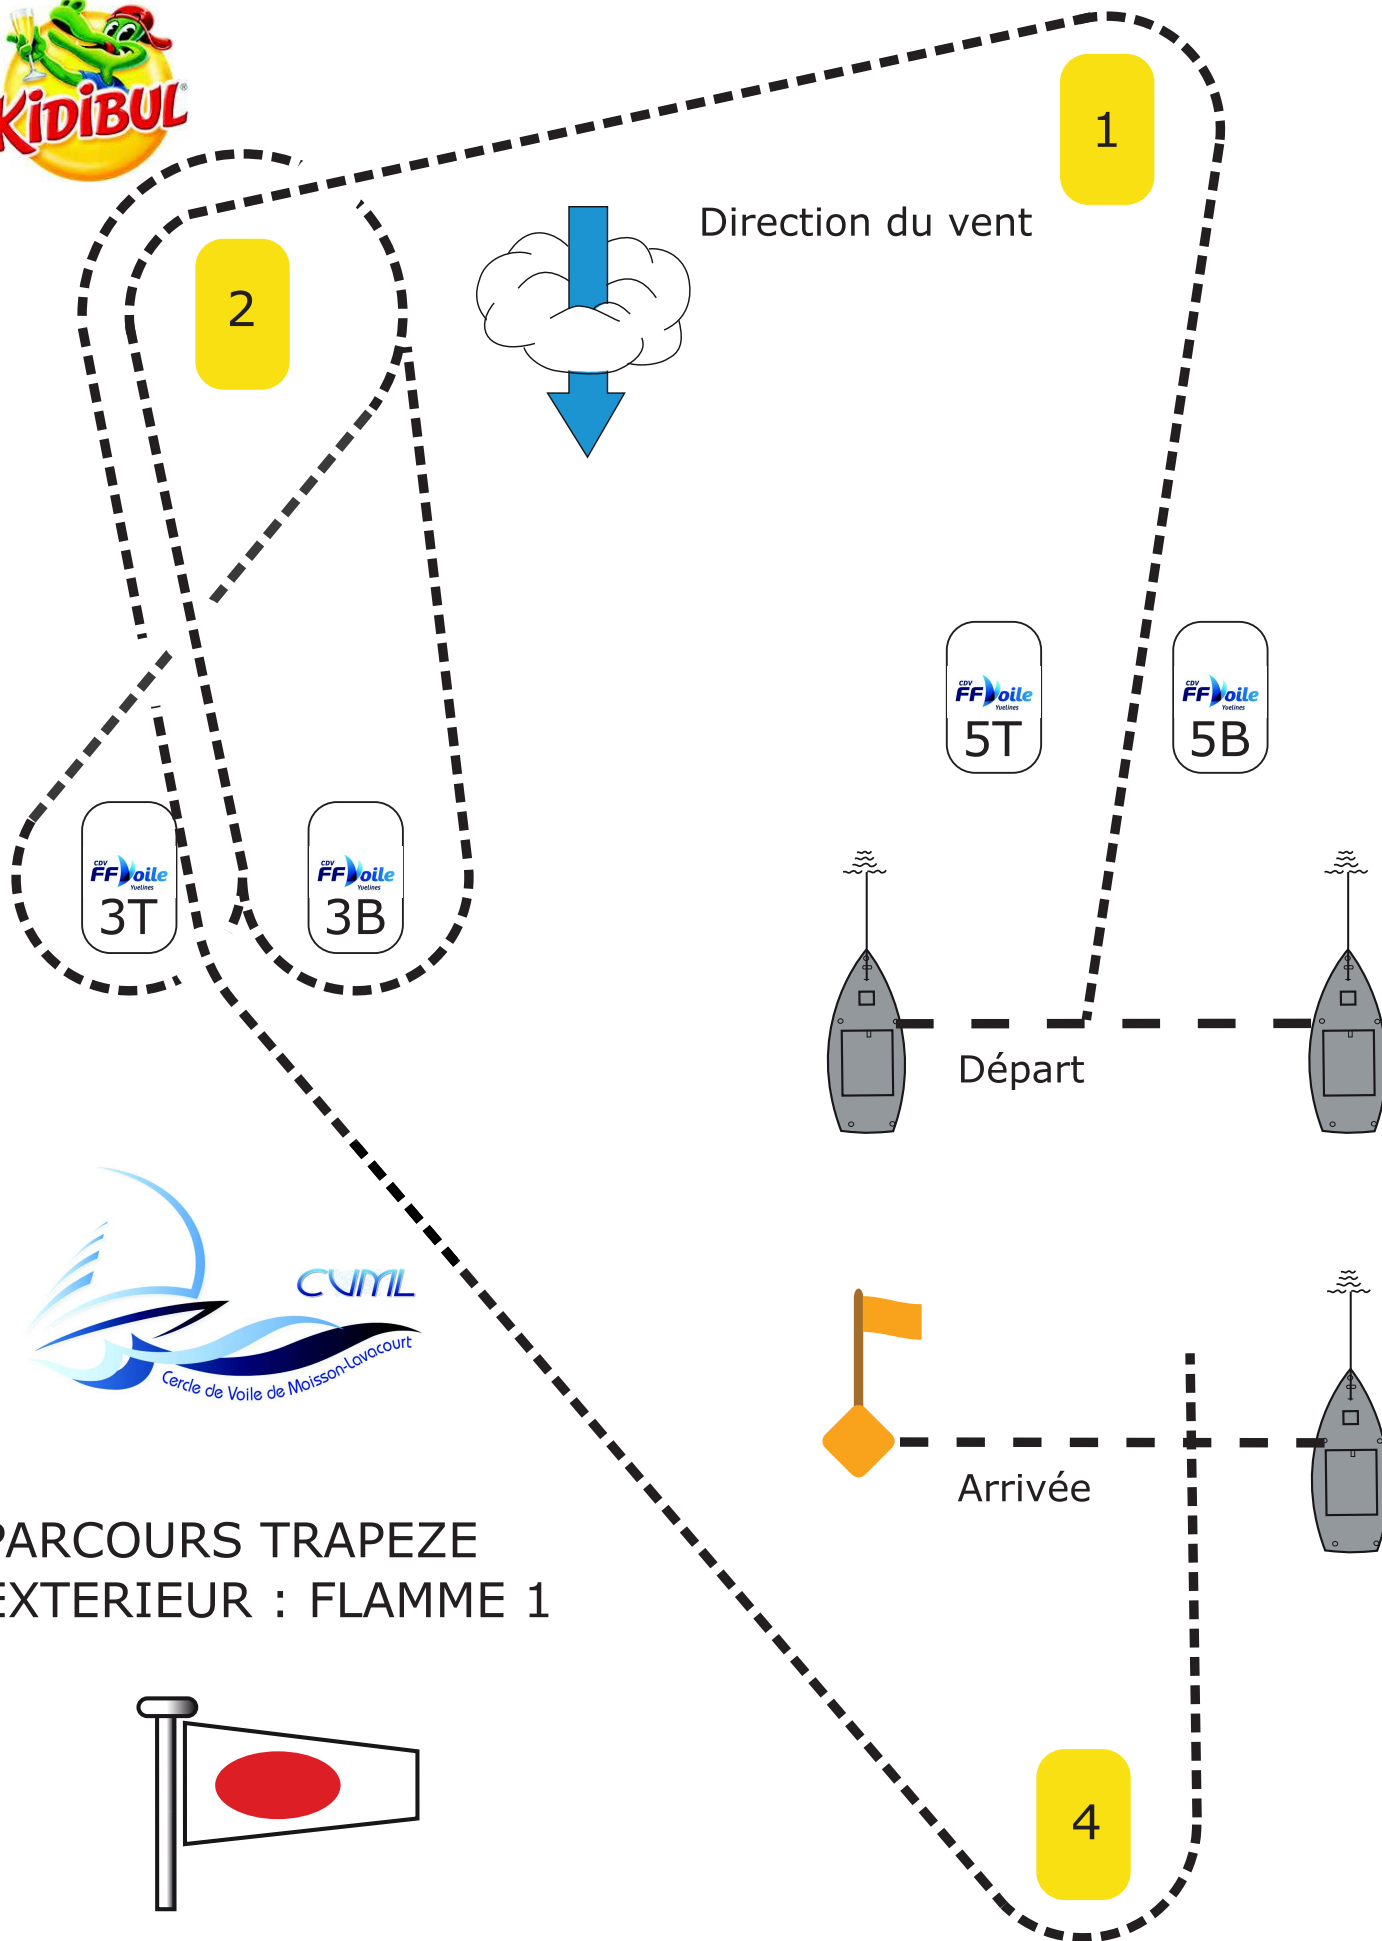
KIDIBUL

1

Direction du vent

2

CDV FF Voile Yvelines 5T

CDV FF Voile Yvelines 5B

CDV FF Voile Yvelines 3T

CDV FF Voile Yvelines 3B

Départ

CVML

Cercle de Voile de Moisson-Lavacourt

Arrivée

PARCOURS TRAPEZE EXTERIEUR : FLAMME 1

4